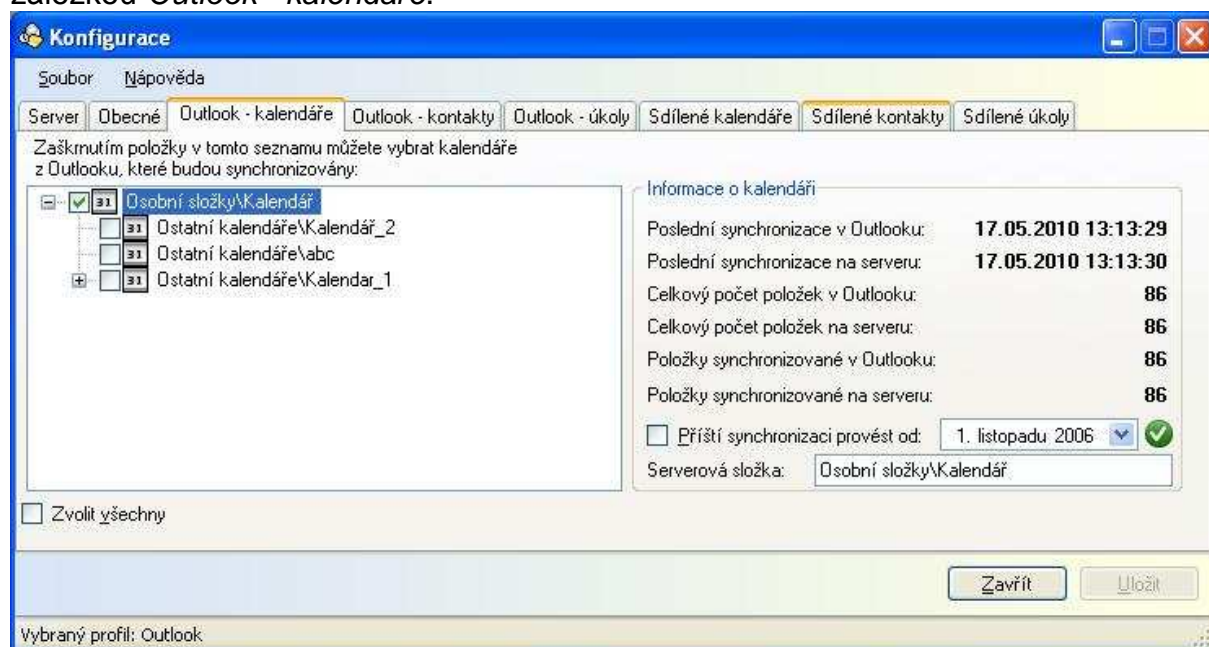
záložkou Outlook - kalendáře.

Konfigurace

Soubor Nápověda

Server | Obecné | Outlook - kalendáře | Outlook - kontakty | Outlook - úkoly | Sdílené kalendáře | Sdílené kontakty | Sdílené úkoly

Zaškrnutím položky v tomto seznamu můžete vybrat kalendáře z Outlooku, které budou synchronizovány:

31 Osobní složky\Kalendář
31 Ostatní kalendáře\Kalendář_2
31 Ostatní kalendáře\abc
31 Ostatní kalendáře\Kalendar_1

Informace o kalendáři

| | |
|---|---|
| Poslední synchronizace v Outlooku: | 17.05.2010 13:13:29 |
| Poslední synchronizace na serveru: | 17.05.2010 13:13:30 |
| Celkový počet položek v Outlooku: | 86 |
| Celkový počet položek na serveru: | 86 |
| Položky synchronizované v Outlooku: | 86 |
| Položky synchronizované na serveru: | 86 |

Příští synchronizaci provést od: 1. listopadu 2006

Serverová složka: Osobní složky\Kalendář

Zvolit všechny

Zavřít Uložit

Vybraný profil: Outlook